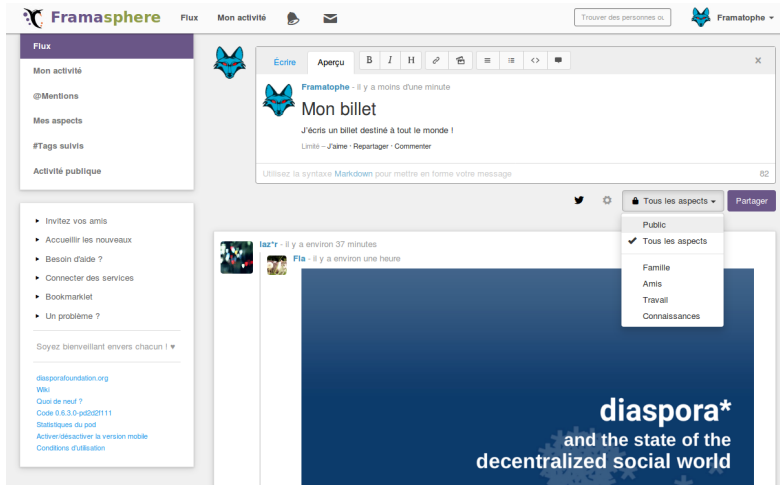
Framasphere Flux Mon activité

Trouver des personnes ou

Framatophe

Flux
Mon activité
@Mentions
Mes aspects
#Tags suivis
Activité publique

Écrire Aperçu B I H

×

Framatophe - il y a moins d'une minute

Mon billet

J'écris un billet destiné à tout le monde !

Limité – J'aime · Repartager · Commenter

Utilisez la syntaxe Markdown pour mettre en forme votre message

82

Tous les aspects

Partager

Public
✔ Tous les aspects
Famille
Amis
Travail
Connaissances

► Invitez vos amis
► Accueillir les nouveaux
► Besoin d'aide ?
► Connecter des services
► Bookmarklet
► Un problème ?

Soyez bienveillant envers chacun ! ♥

diasporafoundation.org
Wiki
Quoi de neuf ?
Code 0.6.3.0-pd2d2f111
Statistiques du pod
Activer/désactiver la version mobile
Conditions d'utilisation

laz*r - il y a environ 37 minutes

Fla - il y a environ une heure

diaspora*
and the state of the
decentralized social world